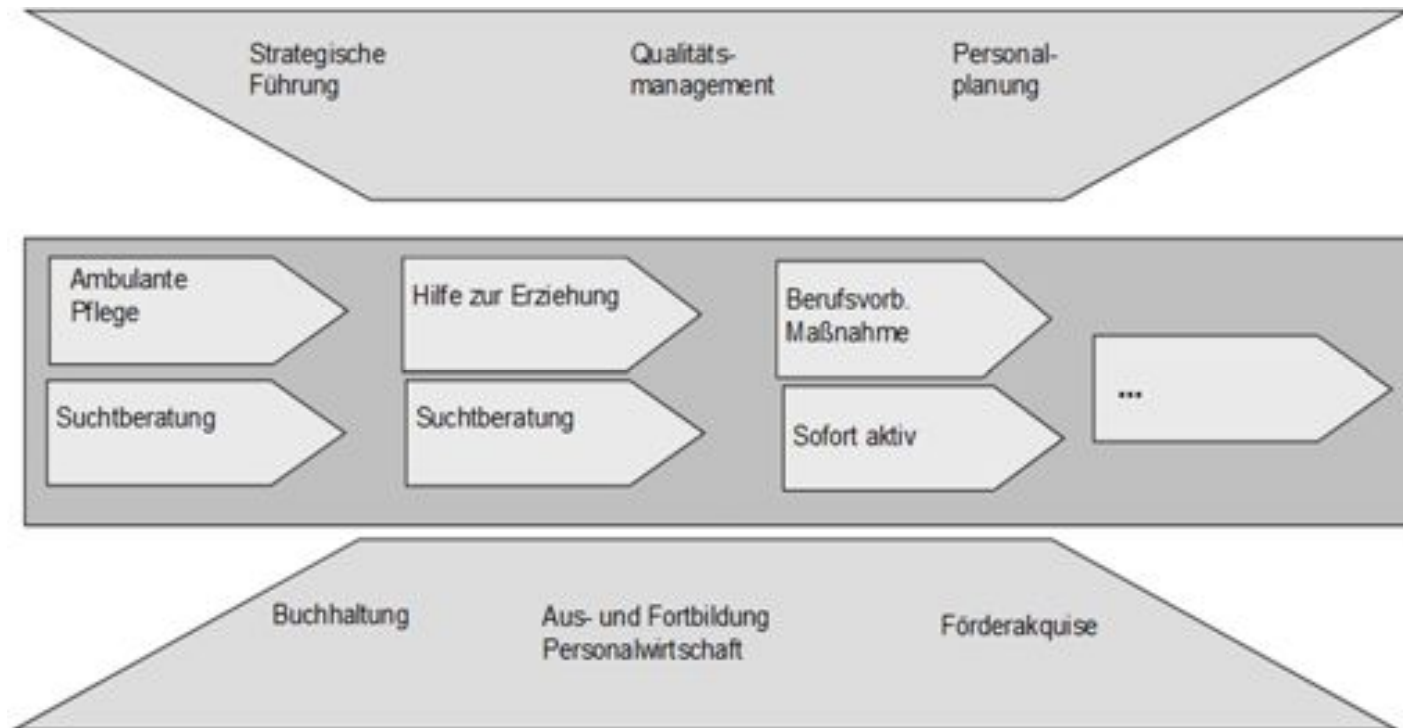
Strategische Führung

Qualitäts-management

Personal-planung

Ambulante Pflege

Suchtberatung

Hilfe zur Erziehung

Suchtberatung

Berufsvorb. Maßnahme

Sofort aktiv

...

Buchhaltung

Aus- und Fortbildung Personalwirtschaft

Förderakquise